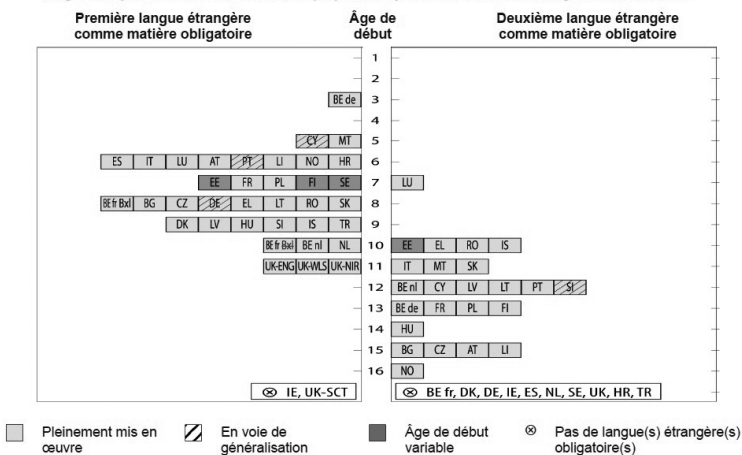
| Première langue étrangère comme matière obligatoire | Âge de début | Deuxième langue étrangère comme matière obligatoire |
|---|---|---|
| | 1 | |
| | 2 | |
| BE de | 3 | |
| | 4 | |
| CY, MT | 5 | |
| ES, IT, LU, AT, PT, LI, NO, HR | 6 | |
| EE, FR, PL, FI, SE | 7 | LU |
| BE fr Bxl, BG, CZ, DE, EL, LT, RO, SK | 8 | |
| DK, LV, HU, SI, IS, TR | 9 | |
| BE fr Bxl, BE nl, NL | 10 | EE, EL, RO, IS |
| UK-ENG, UK-WLS, UK-NIR | 11 | IT, MT, SK |
| | 12 | BE nl, CY, LV, LT, PT, SI |
| | 13 | BE de, FR, PL, FI |
| | 14 | HU |
| | 15 | BG, CZ, AT, LI |
| | 16 | NO |
| ⊗ IE, UK-SCT | | ⊗ BE fr, DK, DE, IE, ES, NL, SE, UK, HR, TR |

Pleinement mis en œuvre

En voie de généralisation

Âge de début variable

⊗ Pas de langue(s) étrangère(s) obligatoire(s)